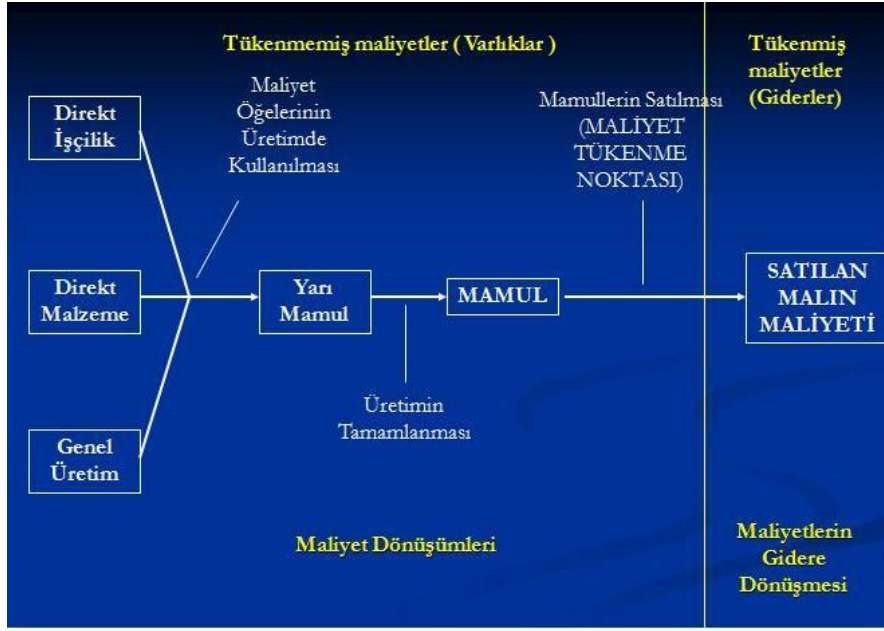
Tükenmemiş maliyetler ( Varlıklar )

Tükenmiş maliyetler (Giderler)

Direkt İşçilik

Maliyet Öğelerinin Üretimde Kullanılması

Mamullerin Satılması (MALİYET TÜKENME NOKTASI)

Direkt Malzeme

Yarı Mamul

MAMUL

SATILAN MALIN MALİYETİ

Üretimin Tamamlanması

Genel Üretim

Maliyet Dönüşümleri

Maliyetlerin Gidere Dönüşmesi